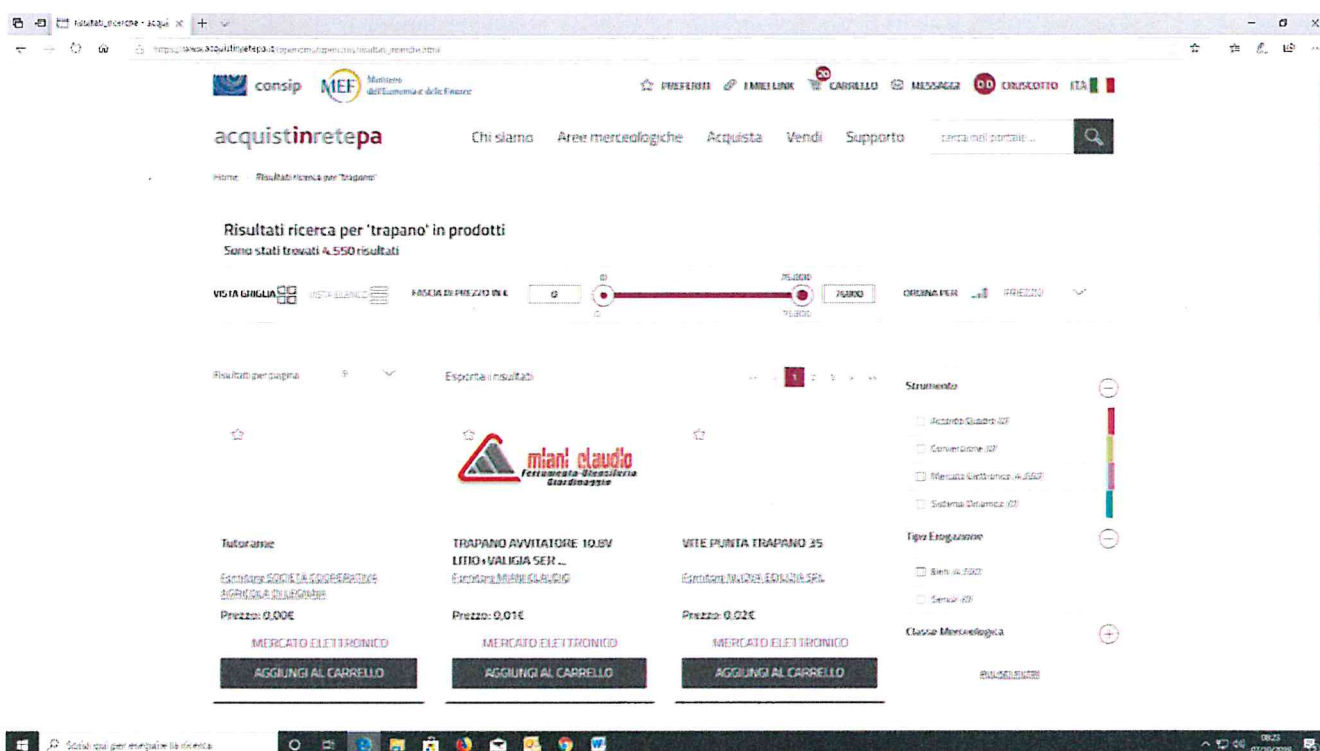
Risultati_ricerche - acqui ×

https://www.acquistinretepa.it/opencms/opencms/risultati_ricerche.html

consip MEF Ministero dell'Economia e delle Finanze

PREFERITI I MIEI LINK 20 CARRELLO MESSAGGI DD CRUSCOTTO ITA

acquistinretepa Chi siamo Aree merceologiche Acquista Vendi Supporto cerca nel portale ...

Home Risultati ricerca per 'trapano'

Risultati ricerca per 'trapano' in prodotti
Sono stati trovati 4.550 risultati

VISTA GRIGLIA VISTA ELENCO FASCIA DI PREZZO IN € 0 0 75.800 75800 75.800 ORDINA PER PREZZO

Risultati per pagina 3 Esporta i risultati 1 2 3 > >>

Strumento
Accordo Quadro (0)
Convenzione (0)
Mercato Elettronico (4.550)
Sistema Dinamico (0)

Tipo Erogazione
Beni (4.550)
Servizi (0)

Classe Merceologica

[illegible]

miani claudio Ferramenta-Utensileria Giardinaggio

Tutorame
Fornitore SOCIETA COOPERATIVA AGRICOLA DI LEGNAIA
Prezzo: 0,00€
MERCATO ELETTRONICO
AGGIUNGI AL CARRELLO

TRAPANO AVVITATORE 10,8V LITIO+VALIGIA SER ...
Fornitore MIANI CLAUDIO
Prezzo: 0,01€
MERCATO ELETTRONICO
AGGIUNGI AL CARRELLO

VITE PUNTA TRAPANO 35
Fornitore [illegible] EDILIZIA SRL
Prezzo: 0,02€
MERCATO ELETTRONICO
AGGIUNGI AL CARRELLO

Scrivi qui per eseguire la ricerca
08:23
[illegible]